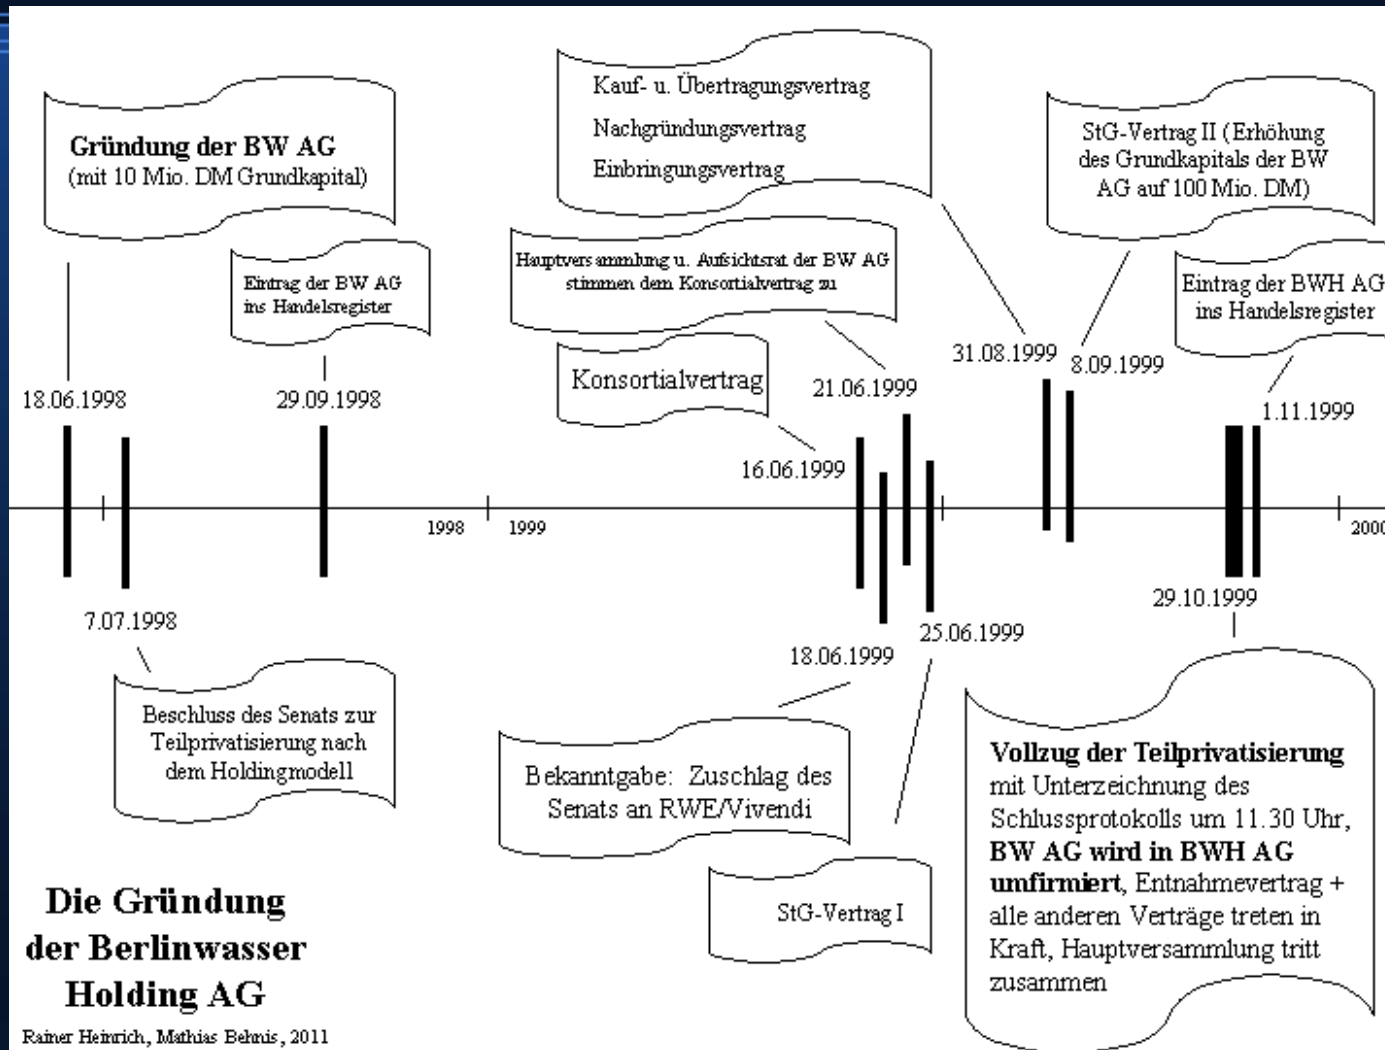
Gründung der BW AG
(mit 10 Mio. DM Grundkapital)

Eintrag der BW AG ins Handelsregister

18.06.1998

29.09.1998

Kauf- u. Übertragungsvertrag

Nachgründungsvertrag

Einbringungsvertrag

Hauptversammlung u. Aufsichtsrat der BW AG stimmen dem Konsortialvertrag zu

Konsortialvertrag

StG-Vertrag II (Erhöhung des Grundkapitals der BW AG auf 100 Mio. DM)

Eintrag der BWH AG ins Handelsregister

31.08.1999

8.09.1999

21.06.1999

1.11.1999

16.06.1999

1998

1999

2000

7.07.1998

Beschluss des Senats zur Teilprivatisierung nach dem Holdingmodell

18.06.1999

25.06.1999

29.10.1999

Bekanntgabe: Zuschlag des Senats an RWE/Vivendi

StG-Vertrag I

Vollzug der Teilprivatisierung mit Unterzeichnung des Schlussprotokolls um 11.30 Uhr, BW AG wird in BWH AG umfirmiert, Entnahmevertrag + alle anderen Verträge treten in Kraft, Hauptversammlung tritt zusammen

Die Gründung der Berlinwasser Holding AG

Rainer Heinrich, Mathias Behnis, 2011